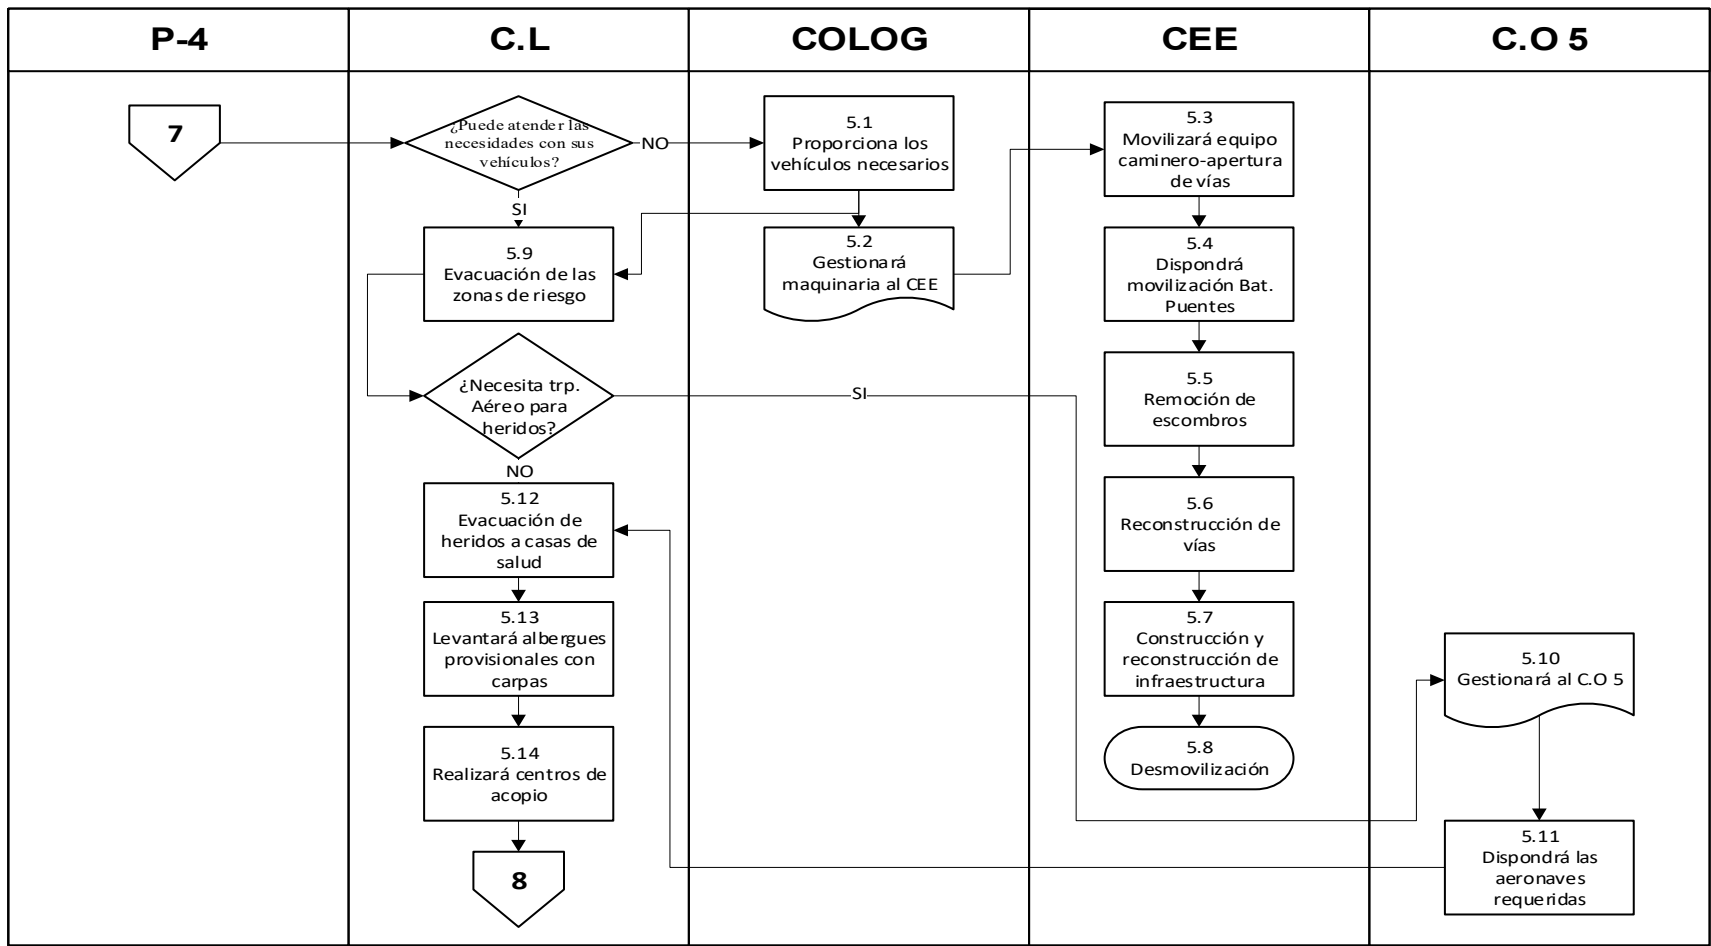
| P-4 | C.L | COLOG | CEE | C.O 5 |
|---|---|---|---|---|

7

¿Puede atender las necesidades con sus vehículos?

NO

SI

5.1
Proporciona los vehículos necesarios

5.2
Gestionará maquinaria al CEE

5.3
Movilizará equipo caminero-apertura de vías

5.4
Dispondrá movilización Bat. Puentes

5.5
Remoción de escombros

5.6
Reconstrucción de vías

5.7
Construcción y reconstrucción de infraestructura

5.8
Desmovilización

5.9
Evacuación de las zonas de riesgo

¿Necesita trp. Aéreo para heridos?

SI

NO

5.12
Evacuación de heridos a casas de salud

5.13
Levantará albergues provisionales con carpas

5.14
Realizará centros de acopio

8

5.10
Gestionará al C.O 5

5.11
Dispondrá las aeronaves requeridas